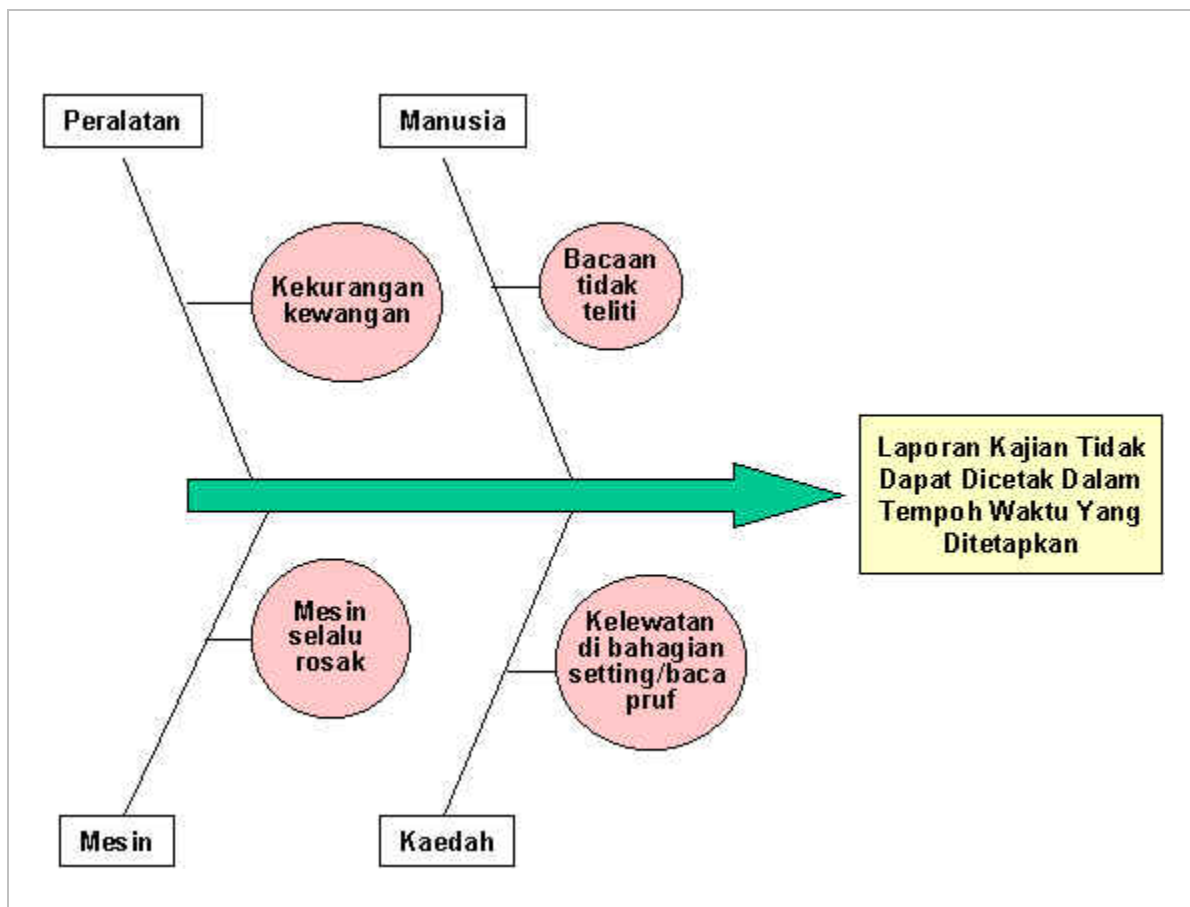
Peralatan

Manusia

Kekurangan kewangan

Bacaan tidak teliti

Laporan Kajian Tidak Dapat Dicetak Dalam Tempoh Waktu Yang Ditetapkan

Mesin selalu rosak

Kelewatan di bahagian setting/baca pruf

Mesin

Kaedah